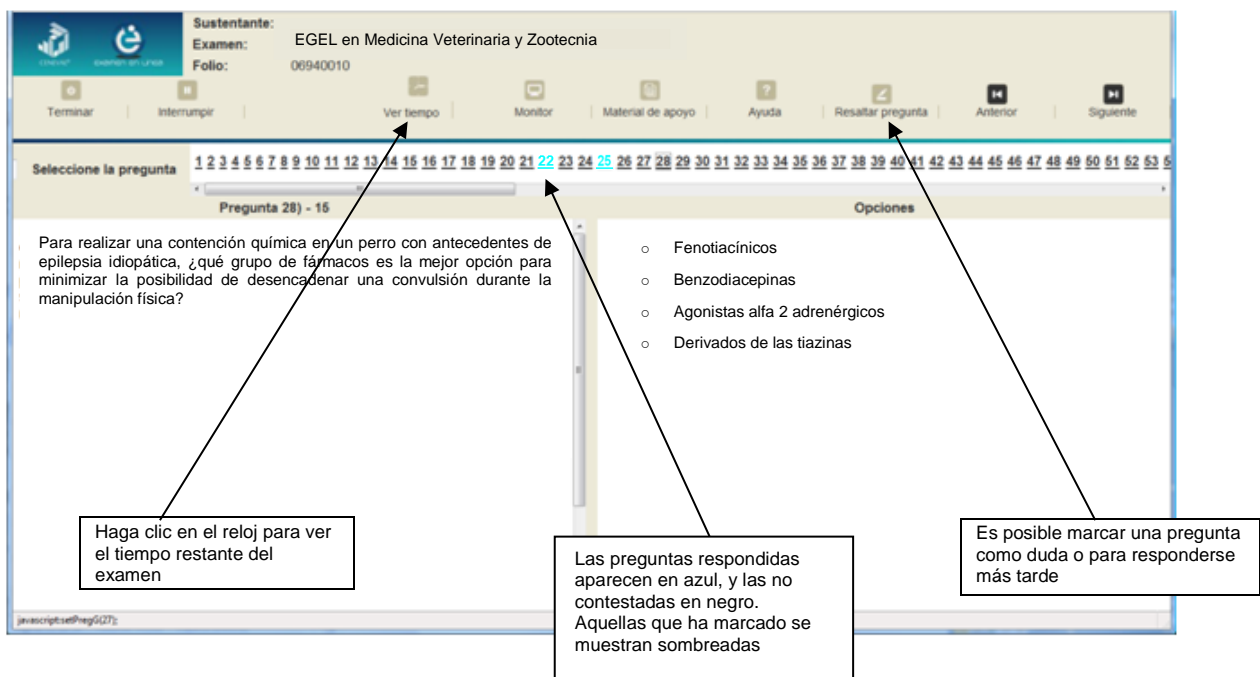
Sustentante:
Examen: EGEL en Medicina Veterinaria y Zootecnia
Folio: 06940010

Terminar | Interrumpir | Ver tiempo | Monitor | Material de apoyo | Ayuda | Resaltar pregunta | Anterior | Siguiente

Seleccione la pregunta 1 2 3 4 5 6 7 8 9 10 11 12 13 14 15 16 17 18 19 20 21 22 23 24 25 26 27 28 29 30 31 32 33 34 35 36 37 38 39 40 41 42 43 44 45 46 47 48 49 50 51 52 53 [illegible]

Pregunta 28) - 15

Para realizar una contención química en un perro con antecedentes de epilepsia idiopática, ¿qué grupo de fármacos es la mejor opción para minimizar la posibilidad de desencadenar una convulsión durante la manipulación física?

Opciones

Fenotiacínicos
Benzodiacepinas
Agonistas alfa 2 adrenérgicos
Derivados de las tiazinas

Haga clic en el reloj para ver el tiempo restante del examen

Las preguntas respondidas aparecen en azul, y las no contestadas en negro. Aquellas que ha marcado se muestran sombreadas

Es posible marcar una pregunta como duda o para responderse más tarde

javascript:setPregG(27);